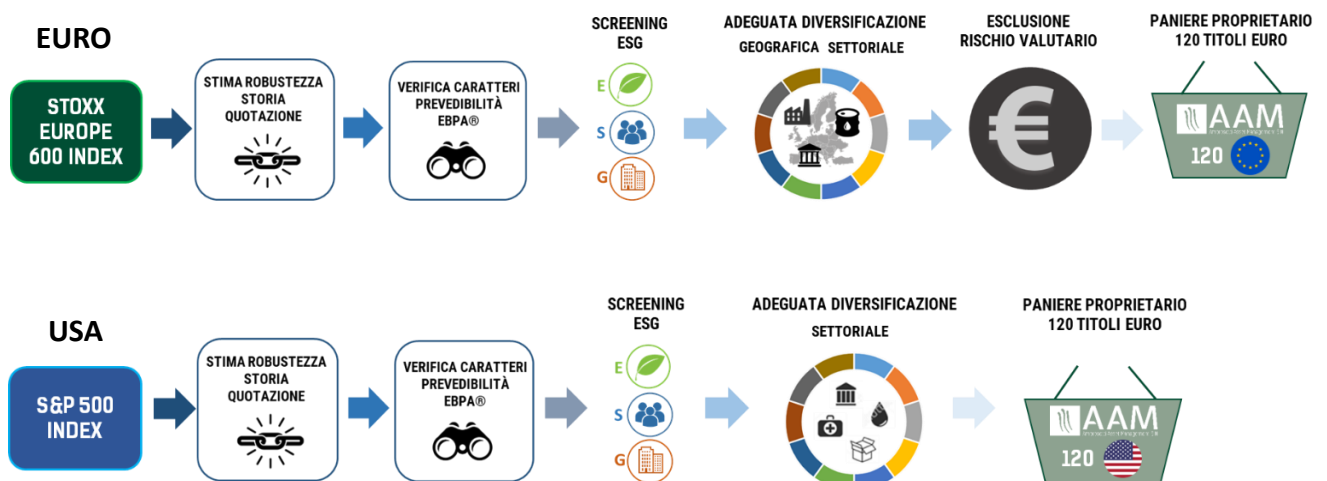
EURO

STOXX EUROPE 600 INDEX

STIMA ROBUSTEZZA STORIA QUOTAZIONE

VERIFICA CARATTERI PREVEDIBILITÀ EBPA®

SCREENING ESG

E
S
G

ADEGUATA DIVERSIFICAZIONE

GEOGRAFICA SETTORIALE

ESCLUSIONE RISCHIO VALUTARIO

PANIERE PROPRIETARIO 120 TITOLI EURO

AAM

120

USA

S&P 500 INDEX

STIMA ROBUSTEZZA STORIA QUOTAZIONE

VERIFICA CARATTERI PREVEDIBILITÀ EBPA®

SCREENING ESG

E
S
G

ADEGUATA DIVERSIFICAZIONE

SETTORIALE

PANIERE PROPRIETARIO 120 TITOLI EURO

AAM

120